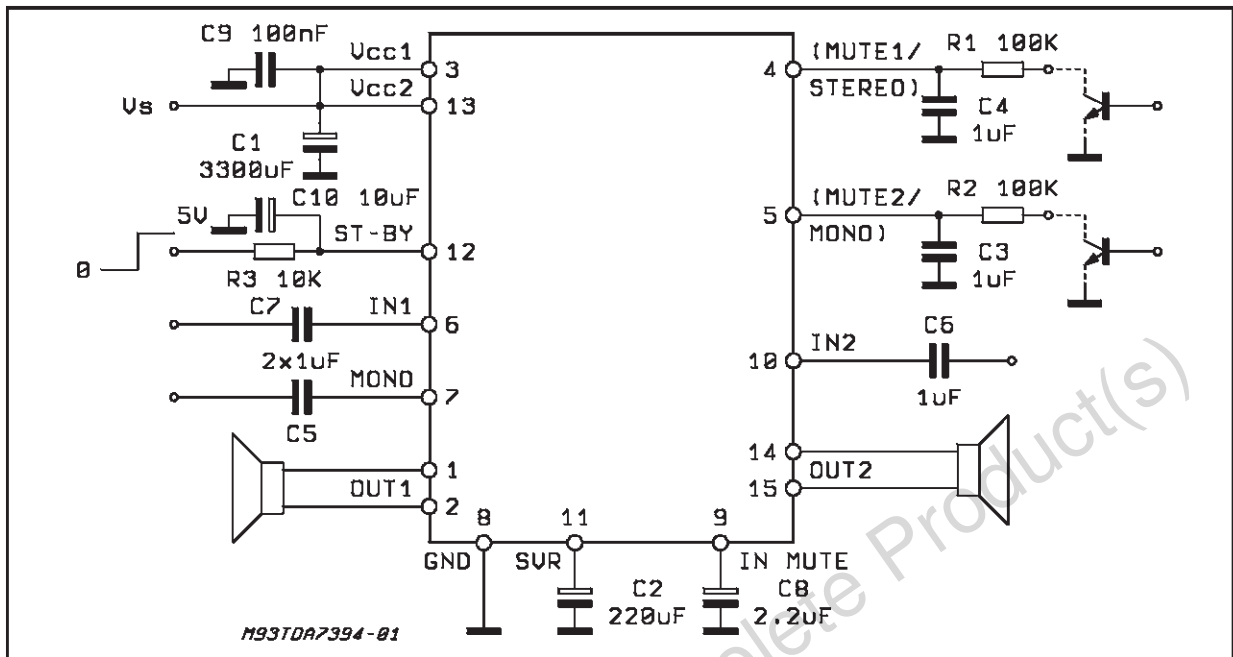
C9 100nF
Vcc1
3
Vs
Vcc2
13
C1
3300uF
5V
C10 10uF
ST-BY
12
0
R3 10K
C7
IN1
6
2x1uF
MONO
7
C5
1
OUT1
2
8
11
9
GND
SVR
C2
220uF
IN MUTE
C8
2.2uF
M93TDA7394-01
4
(MUTE1/
STEREO)
R1 100K
C4
1uF
5
(MUTE2/
MONO)
R2 100K
C3
1uF
10
IN2
C6
1uF
14
OUT2
15
Product(s)